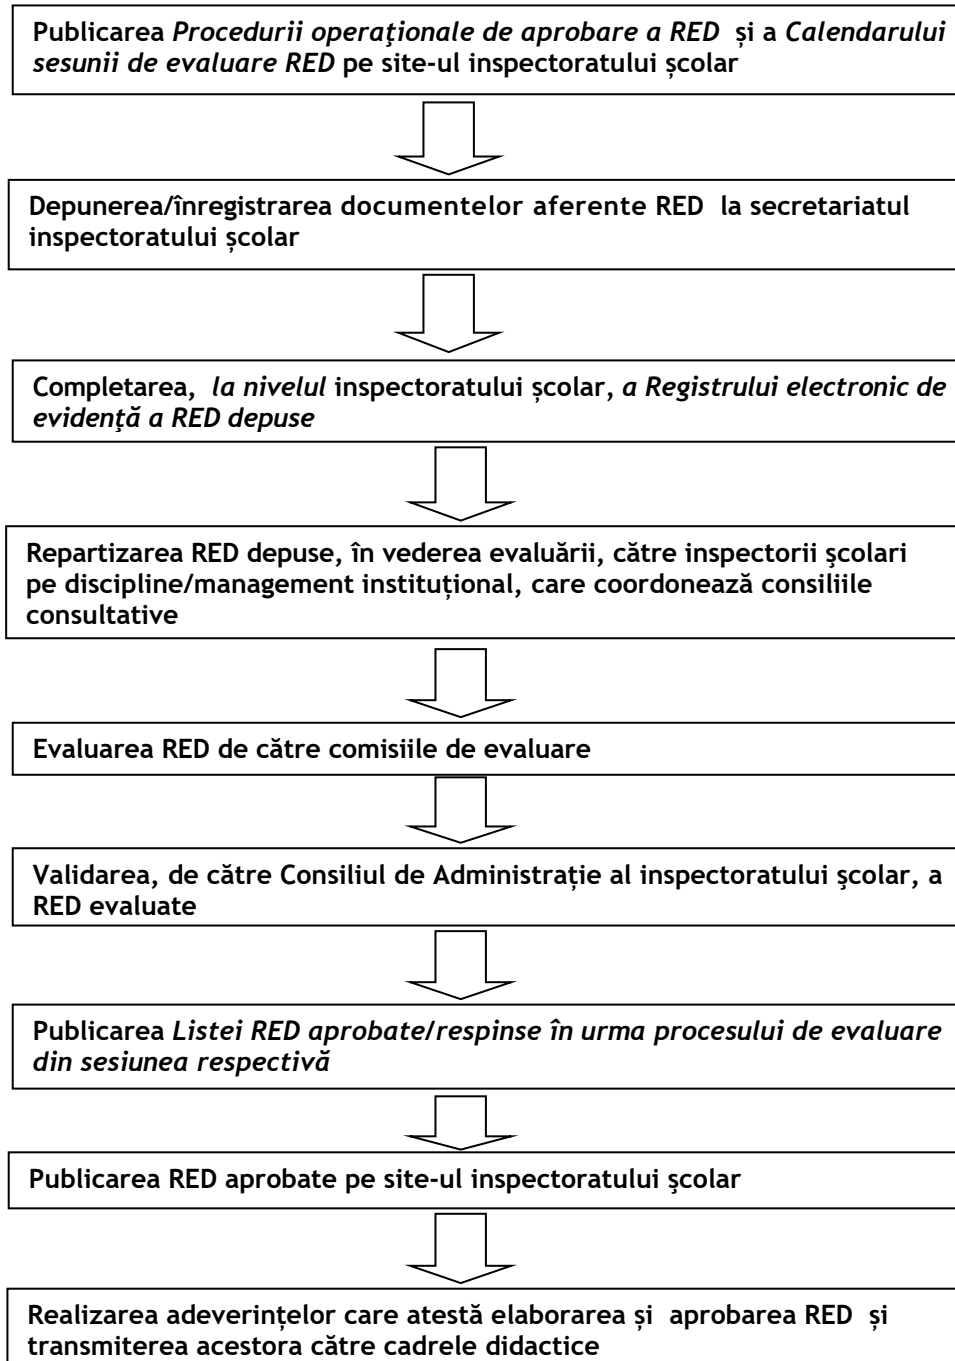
Publicarea *Procedurii operaţionale de aprobare a RED* și a *Calendarului sesunii de evaluare RED* pe site-ul inspectoratului şcolar

Depunerea/înregistrarea documentelor aferente RED la secretariatul inspectoratului școlar

Completarea, *la nivelul* inspectoratului şcolar, *a Registrului electronic de evidenţă a RED depuse*

Repartizarea RED depuse, în vederea evaluării, către inspectorii şcolari pe discipline/management instituțional, care coordonează consiliile consultative

Evaluarea RED de către comisiile de evaluare

Validarea, de către Consiliul de Administrație al inspectoratului şcolar, a RED evaluate

Publicarea *Listei RED aprobate/respinse în urma procesului de evaluare din sesiunea respectivă*

Publicarea RED aprobate pe site-ul inspectoratului şcolar

Realizarea adeverințelor care atestă elaborarea și aprobarea RED și transmiterea acestora către cadrele didactice